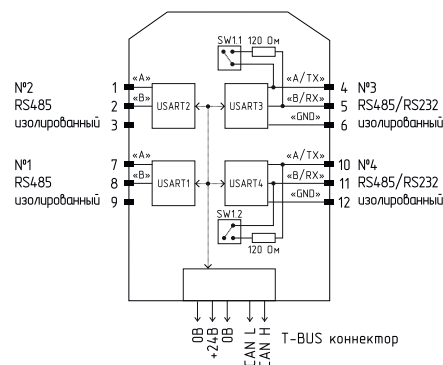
SW1.1 120 Ом

№2
RS485
изолированный

1 «A»
2 «B»
3

USART2

USART3

«A/TX»
«B/RX»
«GND»

4 №3
5 RS485/RS232
6 изолированный

№1
RS485
изолированный

7 «A»
8 «B»
9

USART1

USART4

«A/TX»
«B/RX»
«GND»

10 №4
11 RS485/RS232
12 изолированный

SW1.2 120 Ом

0В
+24В
0В
CAN L
CAN H

T-BUS коннектор